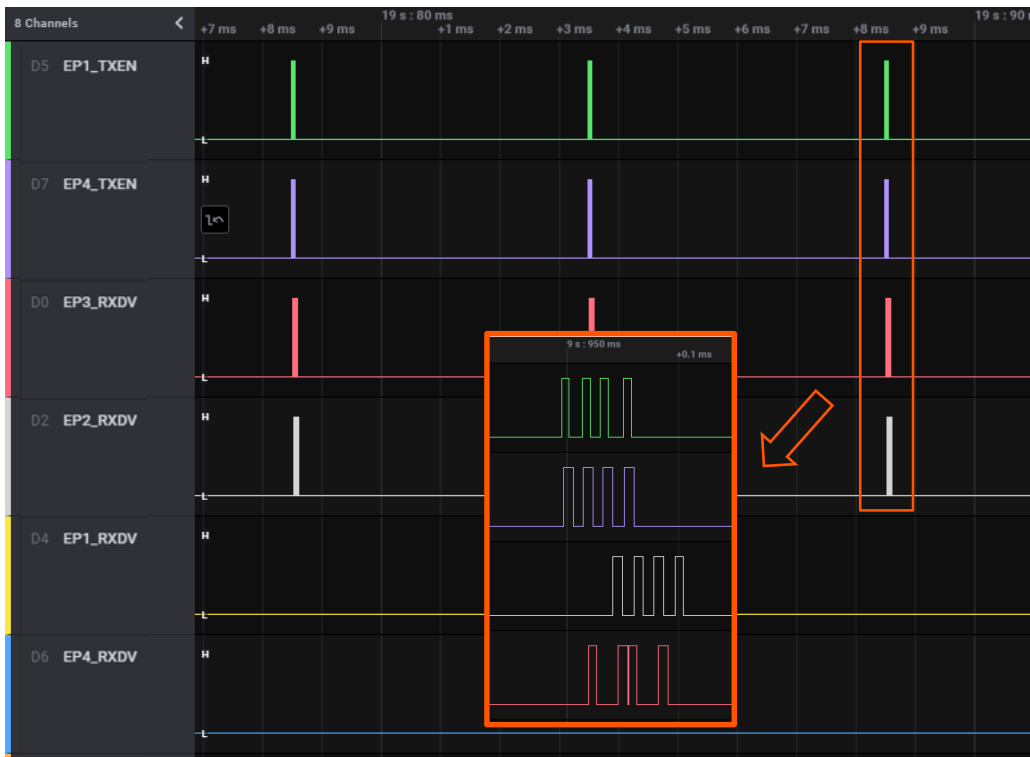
8 Channels

19 s : 80 ms

19 s : 90

+7 ms +8 ms +9 ms +1 ms +2 ms +3 ms +4 ms +5 ms +6 ms +7 ms +8 ms +9 ms

D5 EP1_TXEN
H
L

D7 EP4_TXEN
H
L

D0 EP3_RXDV
H
L

D2 EP2_RXDV
H
L

D4 EP1_RXDV
H
L

D6 EP4_RXDV
H
L

9 s : 950 ms
+0.1 ms